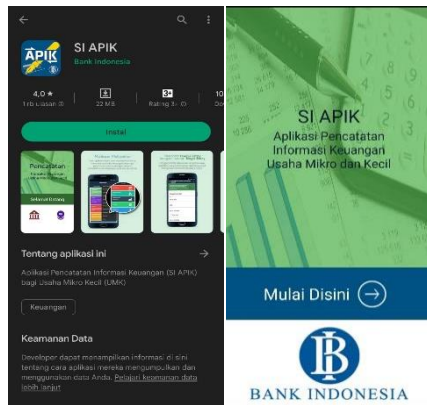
SI APIK
Bank Indonesia

4,0 ★
1rb ulasan
22 MB
3+
Rating 3+
10

Instal

Pencatatan
Selamat Datang

Tentang aplikasi ini →

Aplikasi Pencatatan Informasi Keuangan (SI APIK) bagi Usaha Mikro Kecil (UMK)

Keuangan

Keamanan Data

Developer dapat menampilkan informasi di sini tentang cara aplikasi mereka mengumpulkan dan menggunakan data Anda. Pelajari keamanan data lebih lanjut

SI APIK
Aplikasi Pencatatan Informasi Keuangan Usaha Mikro dan Kecil

Mulai Disini

BI
BANK INDONESIA